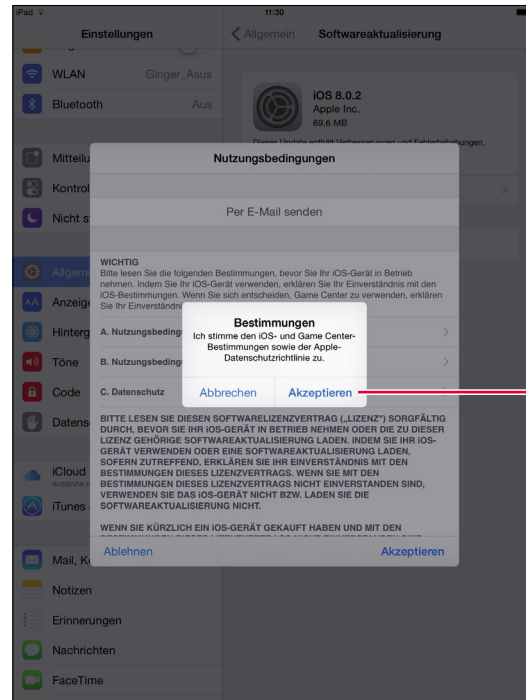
iPad 11:30

Einstellungen

WLAN Ginger_Asus

Bluetooth Aus

Mitteil

Kontrol

Nicht s

Allgem

Anzeig

Hinterg

Töne

Code

Datens

iCloud

iTunes

Mail, K

Notizen

Erinnerungen

Nachrichten

FaceTime

Allgemein Softwareaktualisierung

iOS 8.0.2
Apple Inc.
69,6 MB

Nutzungsbedingungen

Per E-Mail senden

WICHTIG
Bitte lesen Sie die folgenden Bestimmungen, bevor Sie Ihr iOS-Gerät in Betrieb nehmen. Indem Sie Ihr iOS-Gerät verwenden, erklären Sie Ihr Einverständnis mit den iOS-Bestimmungen. Wenn Sie sich entscheiden, Game Center zu verwenden, erklären Sie Ihr Einverständni

A. Nutzungsbeding

B. Nutzungsbeding

C. Datenschutz

Bestimmungen
Ich stimme den iOS- und Game Center-Bestimmungen sowie der Apple-Datenschutzrichtlinie zu.

Abbrechen Akzeptieren

BITTE LESEN SIE DIESEN SOFTWARELIZENZVERTRAG („LIZENZ") SORGFÄLTIG DURCH, BEVOR SIE IHR iOS-GERÄT IN BETRIEB NEHMEN ODER DIE ZU DIESER LIZENZ GEHÖRIGE SOFTWAREAKTUALISIERUNG LADEN. INDEM SIE IHR iOS-GERÄT VERWENDEN ODER EINE SOFTWAREAKTUALISIERUNG LADEN, SOFERN ZUTREFFEND, ERKLÄREN SIE IHR EINVERSTÄNDNIS MIT DEN BESTIMMUNGEN DIESES LIZENZVERTRAGS. WENN SIE MIT DEN BESTIMMUNGEN DIESES LIZENZVERTRAGS NICHT EINVERSTANDEN SIND, VERWENDEN SIE DAS iOS-GERÄT NICHT BZW. LADEN SIE DIE SOFTWAREAKTUALISIERUNG NICHT.

WENN SIE KÜRZLICH EIN iOS-GERÄT GEKAUFT HABEN UND MIT DEN

Ablehnen Akzeptieren